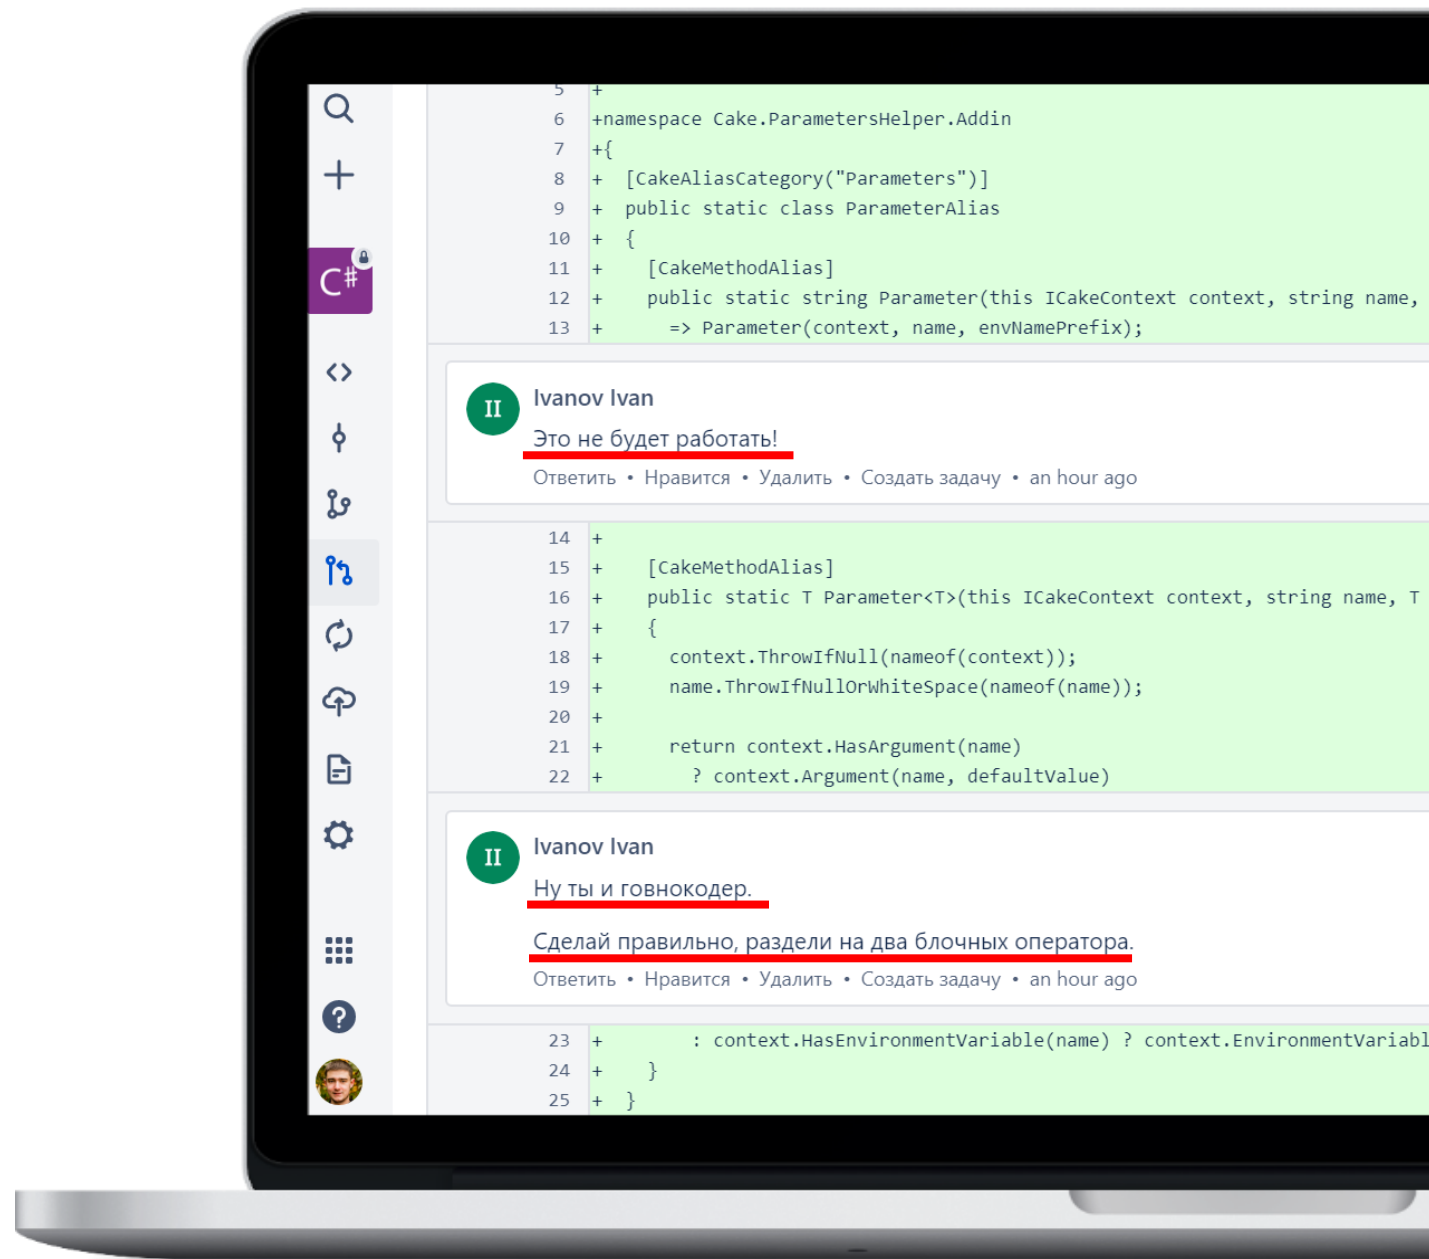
C#

5 +
6 +namespace Cake.ParametersHelper.Addin
7 +{
8 +  [CakeAliasCategory("Parameters")]
9 +  public static class ParameterAlias
10 +  {
11 +    [CakeMethodAlias]
12 +    public static string Parameter(this ICakeContext context, string name,
13 +      => Parameter(context, name, envNamePrefix);

II
Ivanov Ivan
Это не будет работать!
Ответить • Нравится • Удалить • Создать задачу • an hour ago

14 +
15 +    [CakeMethodAlias]
16 +    public static T Parameter<T>(this ICakeContext context, string name, T
17 +    {
18 +      context.ThrowIfNull(nameof(context));
19 +      name.ThrowIfNullOrWhiteSpace(nameof(name));
20 +
21 +      return context.HasArgument(name)
22 +        ? context.Argument(name, defaultValue)

II
Ivanov Ivan
Ну ты и говнокодер.

Сделай правильно, раздели на два блочных оператора.
Ответить • Нравится • Удалить • Создать задачу • an hour ago

23 +        : context.HasEnvironmentVariable(name) ? context.EnvironmentVariabl
24 +    }
25 +  }